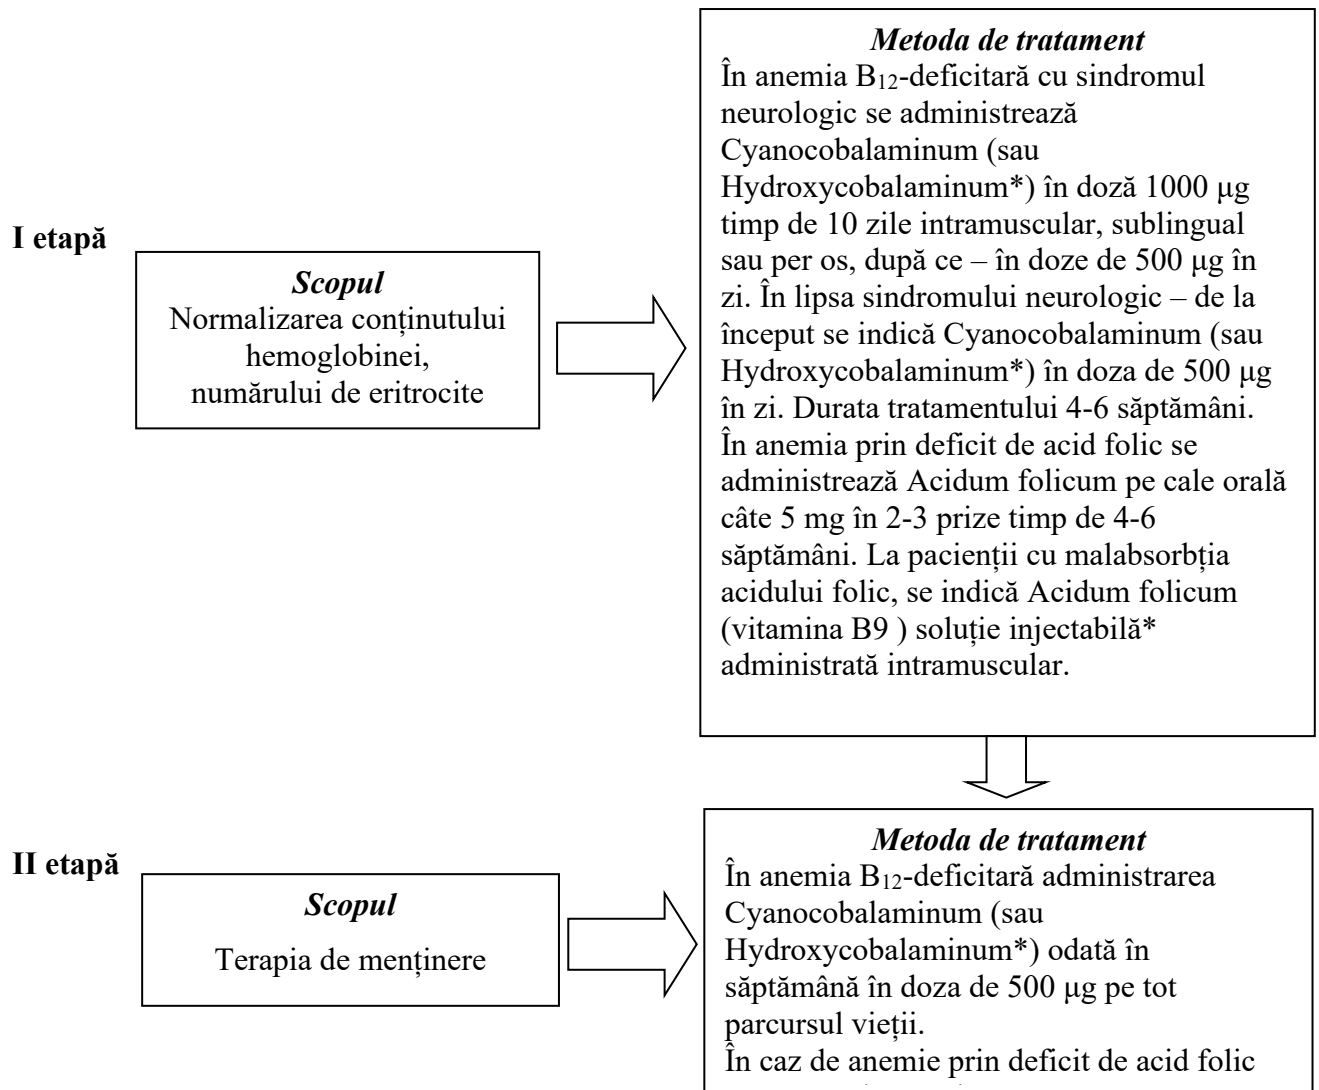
I etapă

*Scopul*
Normalizarea conținutului hemoglobinei, numărului de eritrocite

*Metoda de tratament*
În anemia $B_{12}$-deficitară cu sindromul neurologic se administrează Cyanocobalaminum (sau Hydroxycobalaminum*) în doză 1000 μg timp de 10 zile intramuscular, sublingual sau per os, după ce – în doze de 500 μg în zi. În lipsa sindromului neurologic – de la început se indică Cyanocobalaminum (sau Hydroxycobalaminum*) în doza de 500 μg în zi. Durata tratamentului 4-6 săptămâni. În anemia prin deficit de acid folic se administrează Acidum folicum pe cale orală câte 5 mg în 2-3 prize timp de 4-6 săptămâni. La pacienții cu malabsorbția acidului folic, se indică Acidum folicum (vitamina B9 ) soluție injectabilă* administrată intramuscular.

II etapă

*Scopul*
Terapia de menținere

*Metoda de tratament*
În anemia $B_{12}$-deficitară administrarea Cyanocobalaminum (sau Hydroxycobalaminum*) odată în săptămână în doza de 500 μg pe tot parcursul vieții.
În caz de anemie prin deficit de acid folic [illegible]